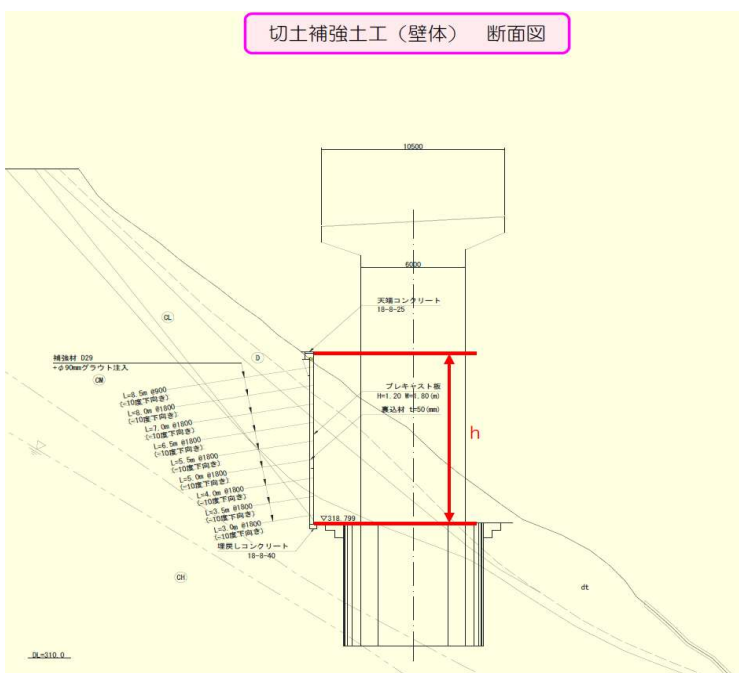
切土補強土工（壁体） 断面図

10500

6000

CL

D

天端コンクリート
18-8-25

補強材 D29
+φ90mmグラウト注入

CM

L=8.5m @900
(=10度下向き)
L=8.0m @1800
(=10度下向き)
L=7.0m @1800
(=10度下向き)
L=6.5m @1800
(=10度下向き)
L=5.5m @1800
(=10度下向き)
L=5.0m @1800
(=10度下向き)
L=4.0m @1800
(=10度下向き)
L=3.5m @1800
(=10度下向き)
L=3.0m @1800
(=10度下向き)

プレキャスト板
H=1.20 W=1.80(m)
裏込材 t=50(mm)

h

▽318.799

埋戻しコンクリート
18-8-40

CH

dt

DL=310.0